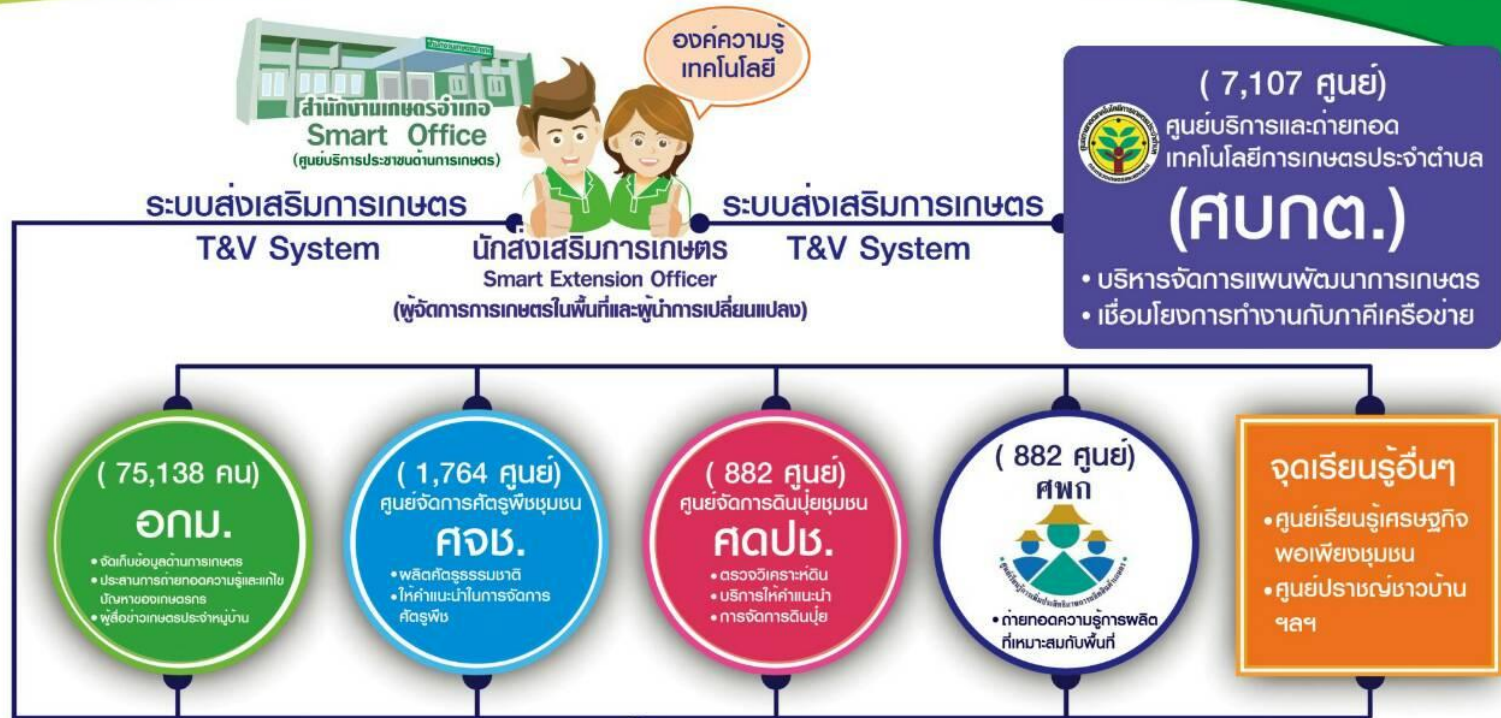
สำนักงานเกษตรอำเภอ
สำนักงานเกษตรอำเภอ
Smart Office
(ศูนย์บริการประชาชนด้านการเกษตร)

องค์ความรู้ เทคโนโลยี

( 7,107 ศูนย์)
ศูนย์บริการและถ่ายทอดเทคโนโลยีการเกษตรประจำตำบล
(ศบกต.)
• บริหารจัดการแผนพัฒนาการเกษตร
• เชื่อมโยงการทำงานกับภาคีเครือข่าย

ระบบส่งเสริมการเกษตร
T&V System

นักส่งเสริมการเกษตร
Smart Extension Officer
(ผู้จัดการการเกษตรในพื้นที่และผู้นำการเปลี่ยนแปลง)

ระบบส่งเสริมการเกษตร
T&V System

( 75,138 คน)
อกม.
• จัดเก็บข้อมูลด้านการเกษตร
• ประสานการถ่ายทอดความรู้และแก้ไขปัญหาของเกษตรกร
• ผู้สื่อข่าวเกษตรประจำหมู่บ้าน

( 1,764 ศูนย์)
ศูนย์จัดการศัตรูพืชชุมชน
ศจช.
• ผลิตศัตรูธรรมชาติ
• ให้คำแนะนำในการจัดการศัตรูพืช

( 882 ศูนย์)
ศูนย์จัดการดินปุ๋ยชุมชน
ศดปช.
• ตรวจวิเคราะห์ดิน
• บริการให้คำแนะนำ
• การจัดการดินปุ๋ย

( 882 ศูนย์)
ศพก
• ถ่ายทอดความรู้การผลิตที่เหมาะสมกับพื้นที่

จุดเรียนรู้อื่นๆ
• ศูนย์เรียนรู้เศรษฐกิจพอเพียงชุมชน
• ศูนย์ปราชญ์ชาวบ้าน ฯลฯ